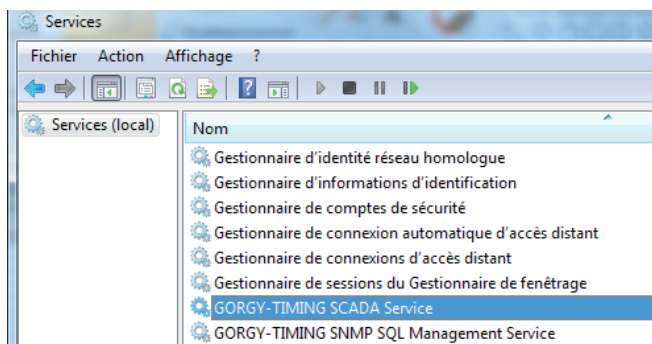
Services

Fichier Action Affichage ?

Services (local)

Nom

Gestionnaire d'identité réseau homologue
Gestionnaire d'informations d'identification
Gestionnaire de comptes de sécurité
Gestionnaire de connexion automatique d'accès distant
Gestionnaire de connexions d'accès distant
Gestionnaire de sessions du Gestionnaire de fenêtrage
GORGY-TIMING SCADA Service
GORGY-TIMING SNMP SQL Management Service